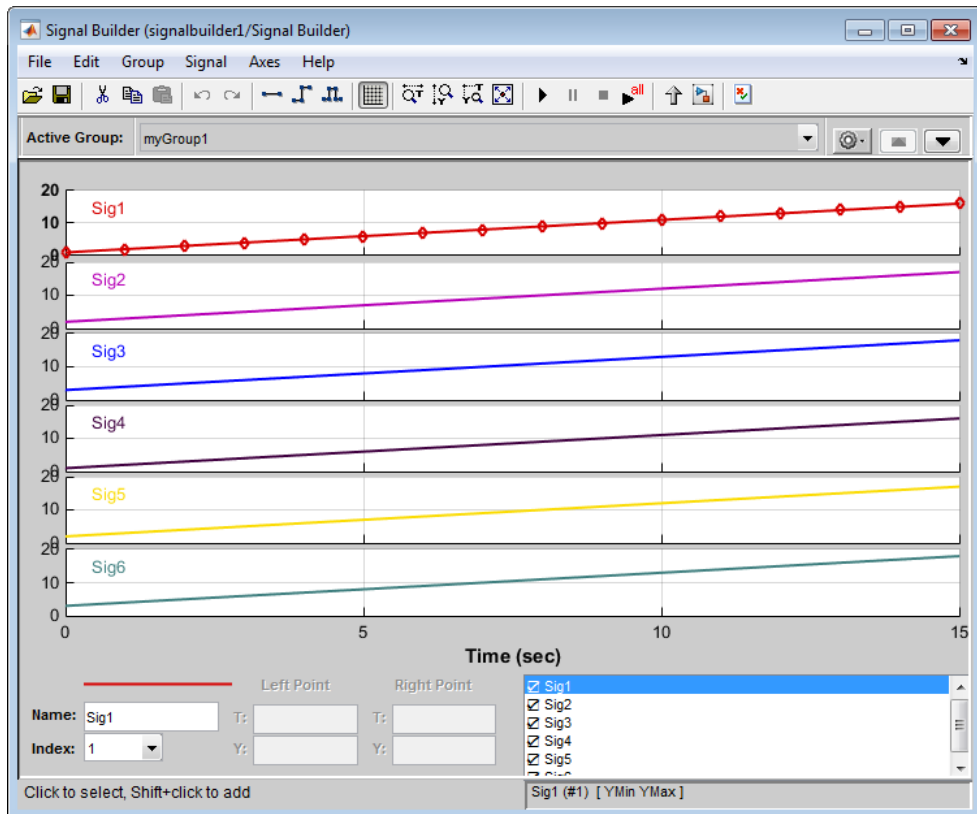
Signal Builder (signalbuilder1/Signal Builder)

File Edit Group Signal Axes Help

Active Group: myGroup1

20
10
0
Sig1

20
10
0
Sig2

20
10
0
Sig3

20
10
0
Sig4

20
10
0
Sig5

20
10
0
Sig6

0 5 10 15

Time (sec)

Left Point Right Point

Name: Sig1
Index: 1

T:
Y:
T:
Y:

☑ Sig1
☑ Sig2
☑ Sig3
☑ Sig4
☑ Sig5
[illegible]

Click to select, Shift+click to add

Sig1 (#1) [ YMin YMax ]